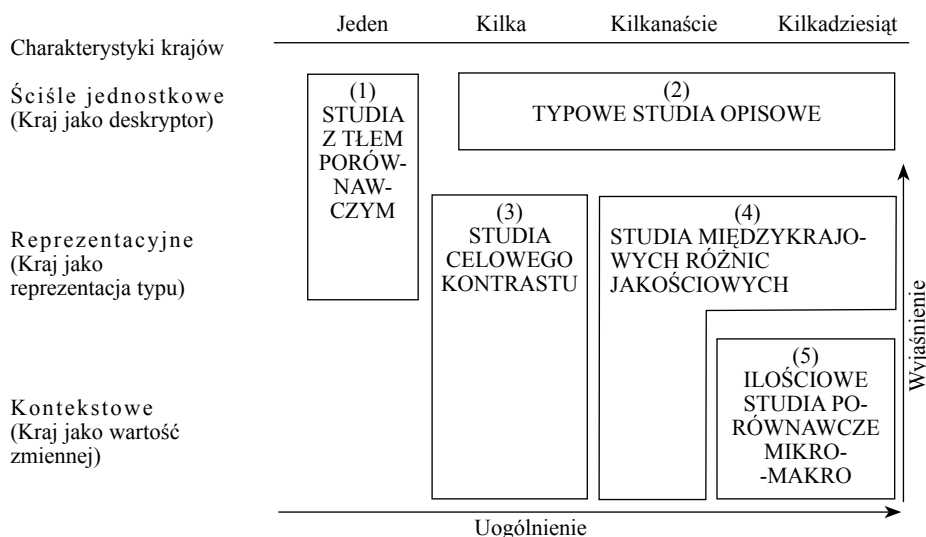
Jeden Kilka Kilkanaście Kilkadziesiąt

Charakterystyki krajów

Ściśle jednostkowe (Kraj jako deskryptor)

(1) STUDIA Z TŁEM PORÓWNAWCZYM

(2) TYPOWE STUDIA OPISOWE

Reprezentacyjne (Kraj jako reprezentacja typu)

(3) STUDIA CELOWEGO KONTRASTU

(4) STUDIA MIĘDZYKRAJOWYCH RÓŻNIC JAKOŚCIOWYCH

Kontekstowe (Kraj jako wartość zmiennej)

(5) ILOŚCIOWE STUDIA PORÓWNAWCZE MIKRO--MAKRO

Wyjaśnienie

Uogólnienie